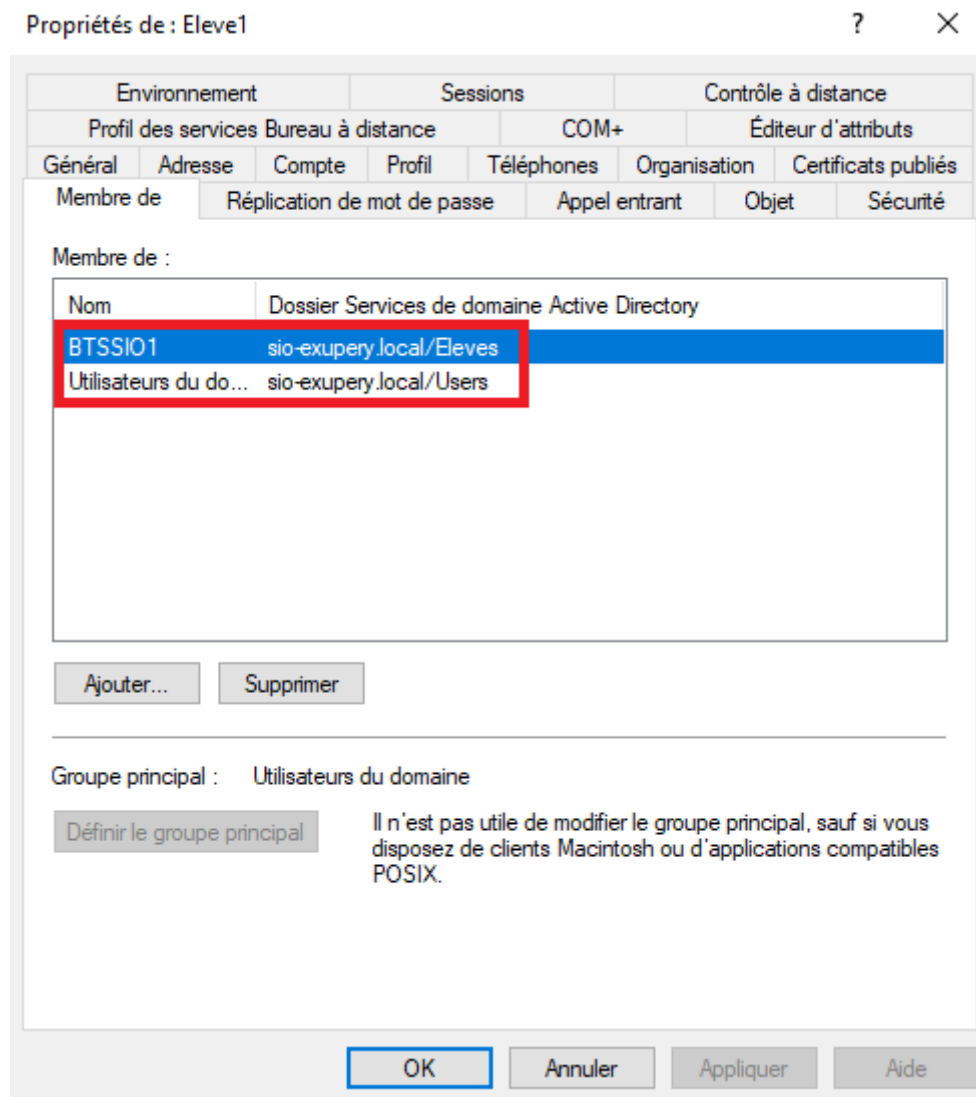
Propriétés de : Eleve1

?

Environnement | Sessions | Contrôle à distance
Profil des services Bureau à distance | COM+ | Éditeur d'attributs
Général | Adresse | Compte | Profil | Téléphones | Organisation | Certificats publiés
Membre de | Réplication de mot de passe | Appel entrant | Objet | Sécurité

Membre de :

| Nom | Dossier Services de domaine Active Directory |
|---|---|
| BTSSIO1 | sio-exupery.local/Eleves |
| Utilisateurs du do... | sio-exupery.local/Users |

Ajouter... Supprimer

Groupe principal : Utilisateurs du domaine

Définir le groupe principal

Il n'est pas utile de modifier le groupe principal, sauf si vous disposez de clients Macintosh ou d'applications compatibles POSIX.

OK Annuler Appliquer Aide